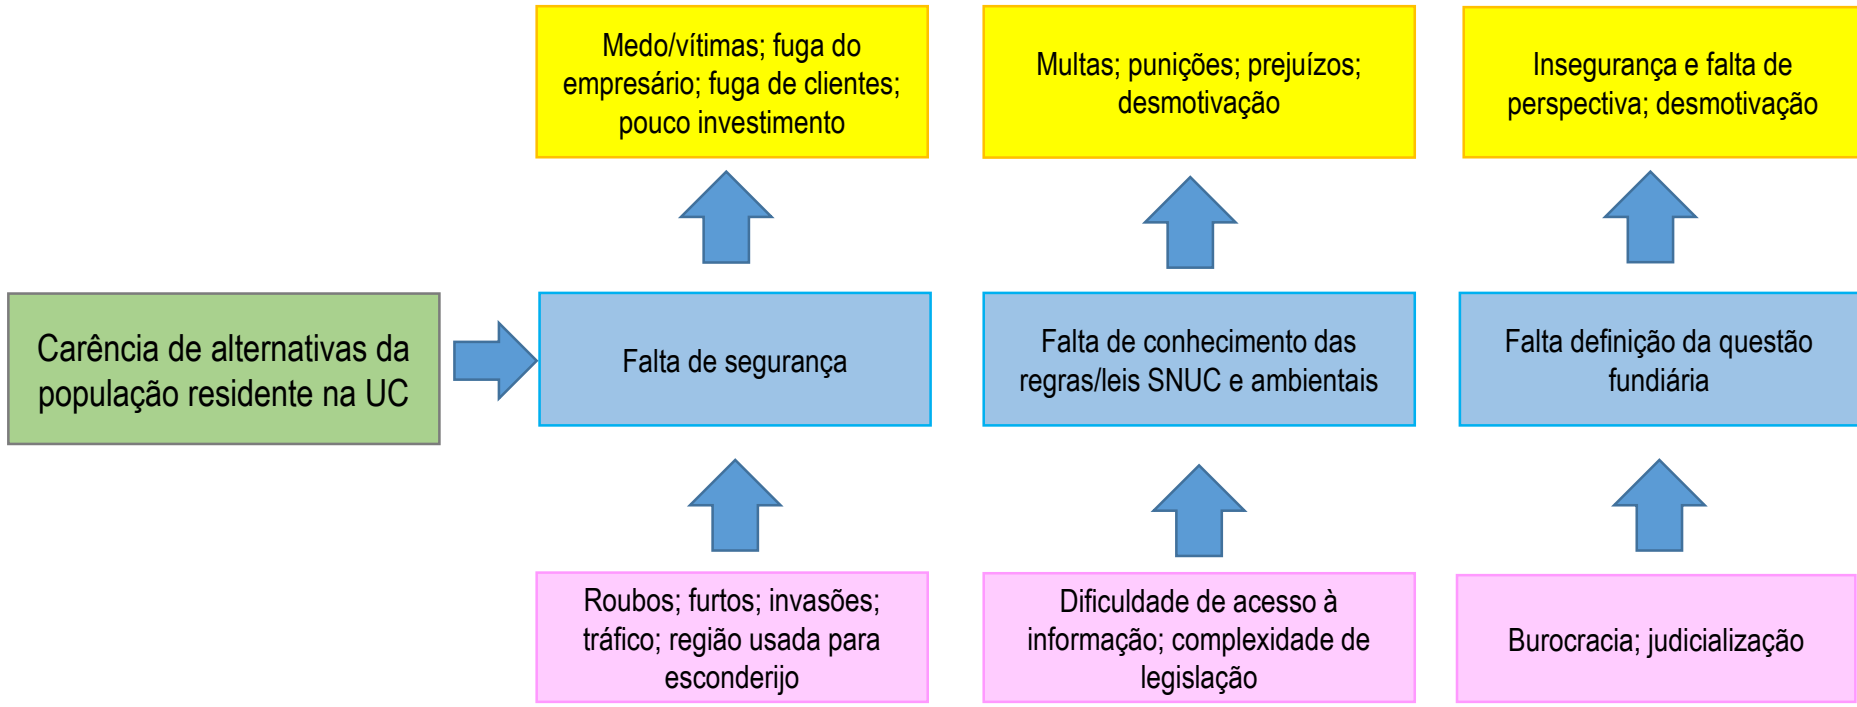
Medo/vítimas; fuga do empresário; fuga de clientes; pouco investimento

Multas; punições; prejuízos; desmotivação

Insegurança e falta de perspectiva; desmotivação

Carência de alternativas da população residente na UC

Falta de segurança

Falta de conhecimento das regras/leis SNUC e ambientais

Falta definição da questão fundiária

Roubos; furtos; invasões; tráfico; região usada para esconderijo

Dificuldade de acesso à informação; complexidade de legislação

Burocracia; judicialização